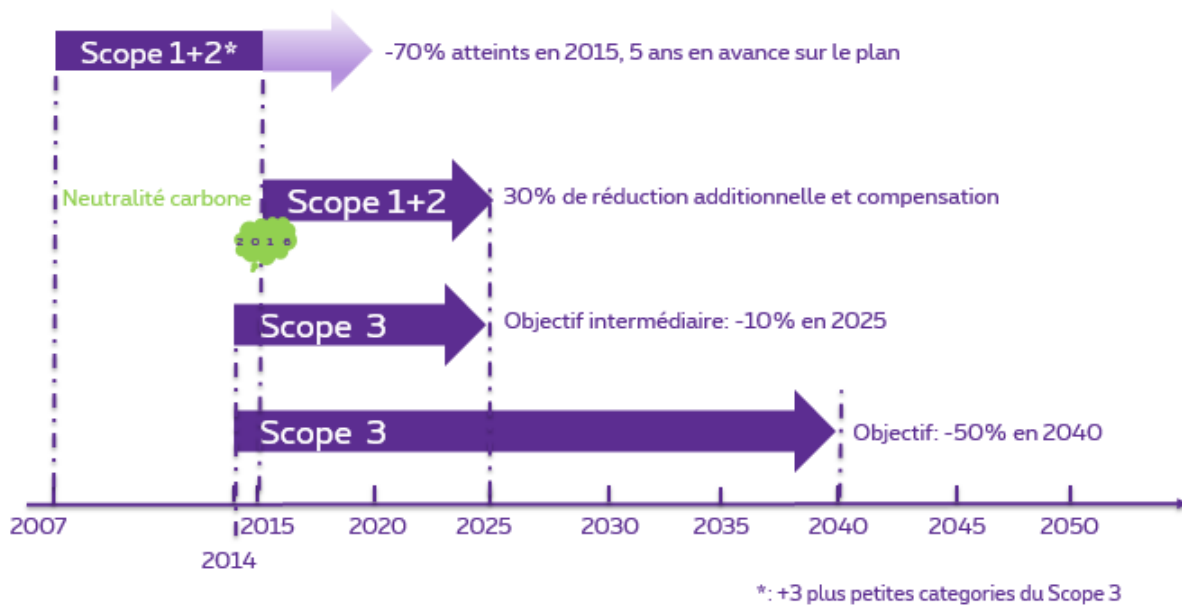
Scope 1+2*

-70% atteints en 2015, 5 ans en avance sur le plan

Neutralité carbone

2016

Scope 1+2

30% de réduction additionnelle et compensation

Scope 3

Objectif intermédiaire: -10% en 2025

Scope 3

Objectif: -50% en 2040

2007

2014

2015

2020

2025

2030

2035

2040

2045

2050

*: +3 plus petites categories du Scope 3